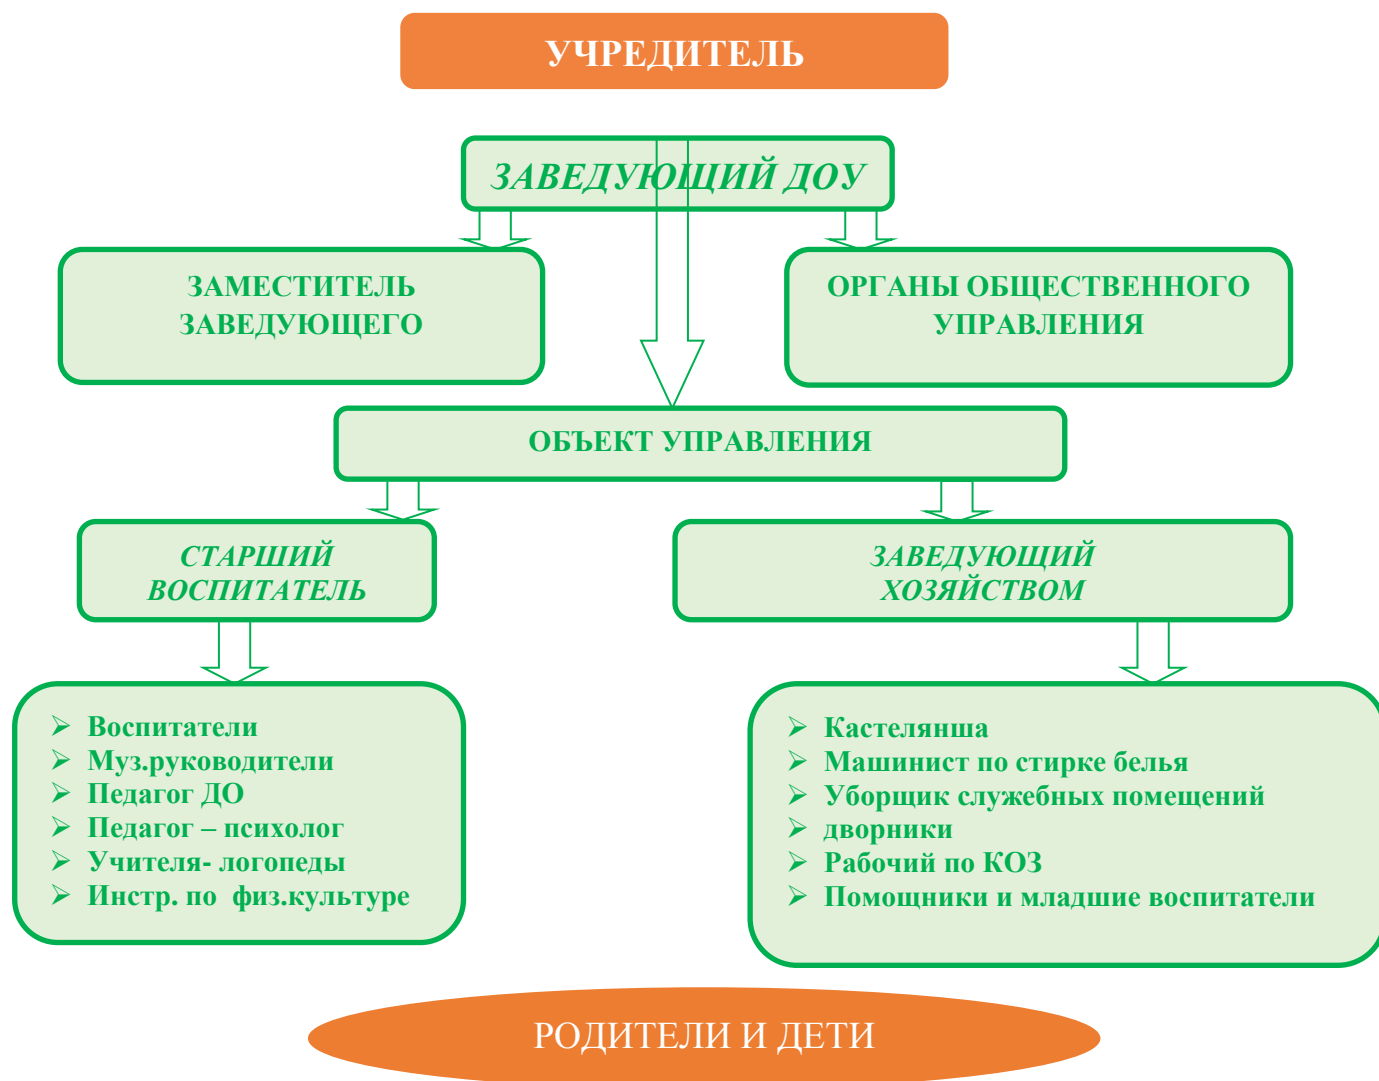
УЧРЕДИТЕЛЬ

ЗАВЕДУЮЩИЙ ДОУ

ЗАМЕСТИТЕЛЬ ЗАВЕДУЮЩЕГО

ОРГАНЫ ОБЩЕСТВЕННОГО УПРАВЛЕНИЯ

ОБЪЕКТ УПРАВЛЕНИЯ

СТАРШИЙ ВОСПИТАТЕЛЬ

ЗАВЕДУЮЩИЙ ХОЗЯЙСТВОМ

➢ Воспитатели
➢ Муз.руководители
➢ Педагог ДО
➢ Педагог – психолог
➢ Учителя- логопеды
➢ Инстр. по физ.культуре

➢ Кастелянша
➢ Машинист по стирке белья
➢ Уборщик служебных помещений
➢ дворники
➢ Рабочий по КОЗ
➢ Помощники и младшие воспитатели

РОДИТЕЛИ И ДЕТИ